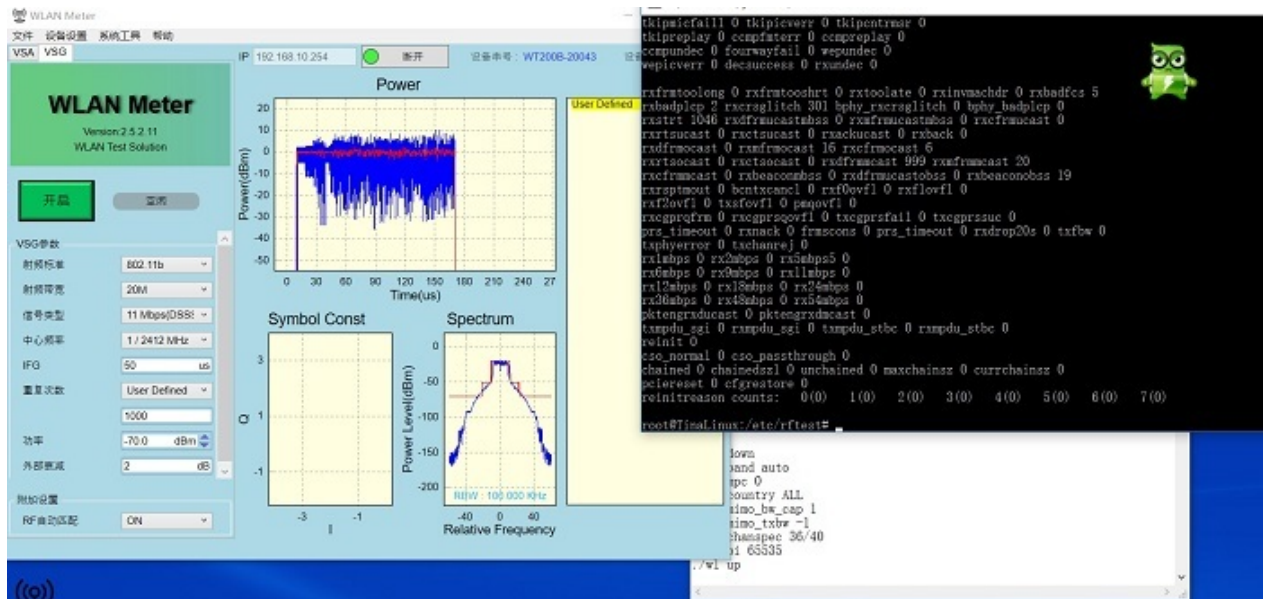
WLAN Meter
文件 设备设置 系统工具 帮助
VSA VSG
IP 192.168.10.254 断开 设备串号：WT200B-20043

WLAN Meter
Version:2.5.2.11
WLAN Test Solution

开启 监测

VSG参数
射频标准 802.11b
射频带宽 20M
信号类型 11 Mbps(DSSS
中心频率 1 / 2412 MHz
IFG 50 us
重复次数 User Defined
1000
功率 -70.0 dBm
外部衰减 2 dB
附加设置
RF自动匹配 ON

Power
20 10 0 -10 -20 -30 -40 -50
Power(dBm)
0 30 60 90 120 150 180 210 240 27
Time(us)

User Defined

Symbol Const
3 1 -1
Q
-3 -1
I

Spectrum
0 -50 -100 -150 -200
Power Level(dBm)
RBW : 100.000 KHz
-40 0 40
Relative Frequency

tkipmicfaill 0 tkipicverr 0 tkipcntrmsr 0
tkipreplay 0 ccmpfmterr 0 ccmpreplay 0
ccmpundec 0 fourwayfail 0 wepundec 0
wepicverr 0 decsuccess 0 rxundec 0

rxfrmtoolong 0 rxfrmtooshrt 0 rxtoolate 0 rxinvmachdr 0 rxbadfcs 5
rxbadplcp 2 rxcrsglitch 301 bphy_rxcrsglitch 0 bphy_badplcp 0
rxstrt 1046 rxdfrmucastmbss 0 rxmfrmucastmbss 0 rxcfrmucast 0
rxrtsucast 0 rxctsucast 0 rxackucast 0 rxback 0
rxdfrmocast 0 rxmfrmocast 16 rxcfrmocast 6
rxrtsocast 0 rxctsocast 0 rxdfrmmcast 999 rxmfrmmcast 20
rxcfrmmcast 0 rxbeaconmbss 0 rxdfrmucastobss 0 rxbeaconobss 19
rxrsptmout 0 bcntxcancl 0 rxf0ovfl 0 rxf1ovfl 0
rxf2ovfl 0 txsfovfl 0 pmqovfl 0
rxcgprqfrm 0 rxcgprsqovfl 0 txcgprsfail 0 txcgprssuc 0
prs_timeout 0 rxnack 0 frmscons 0 prs_timeout 0 rxdrop20s 0 txfbw 0
txphyerror 0 txchanrej 0
rx1mbps 0 rx2mbps 0 rx5mbps5 0
rx6mbps 0 rx9mbps 0 rx11mbps 0
rx12mbps 0 rx18mbps 0 rx24mbps 0
rx36mbps 0 rx48mbps 0 rx54mbps 0
pktengrxducast 0 pktengrxdmcast 0
txmpdu_sgi 0 rxmpdu_sgi 0 txmpdu_stbc 0 rxmpdu_stbc 0
reinit 0
cso_normal 0 cso_passthrough 0
chained 0 chainedsz1 0 unchained 0 maxchainsz 0 currchainsz 0
pciereset 0 cfgrestore 0
reinitreason counts: 0(0) 1(0) 2(0) 3(0) 4(0) 5(0) 6(0) 7(0)

root@TinaLinux:/etc/rftest#

down
band auto
mpc 0
country ALL
mimo_bw_cap 1
mimo_txbw -1
chanspec 36/40
i 65535
./wl up